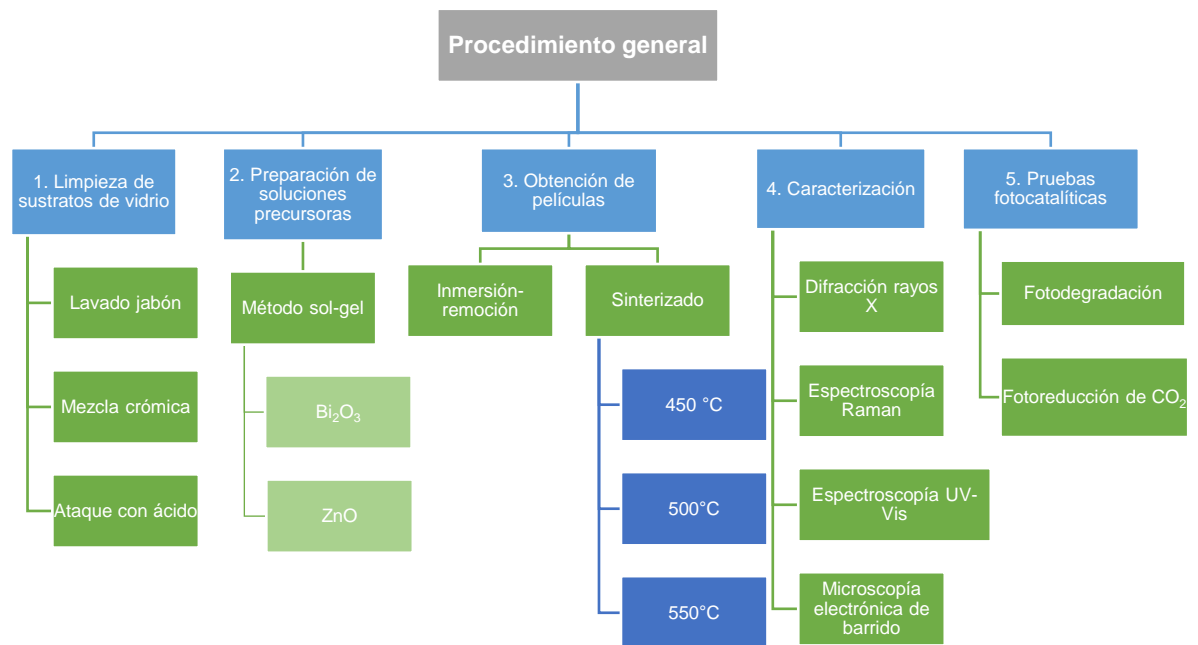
Procedimiento general

1. Limpieza de sustratos de vidrio

Lavado jabón

Mezcla crómica

Ataque con ácido

2. Preparación de soluciones precursoras

Método sol-gel

$Bi_2O_3$

ZnO

3. Obtención de películas

Inmersión-remoción

Sinterizado

450 °C

500°C

550°C

4. Caracterización

Difracción rayos X

Espectroscopía Raman

Espectroscopía UV-Vis

Microscopía electrónica de barrido

5. Pruebas fotocatalíticas

Fotodegradación

Fotoreducción de $CO_2$